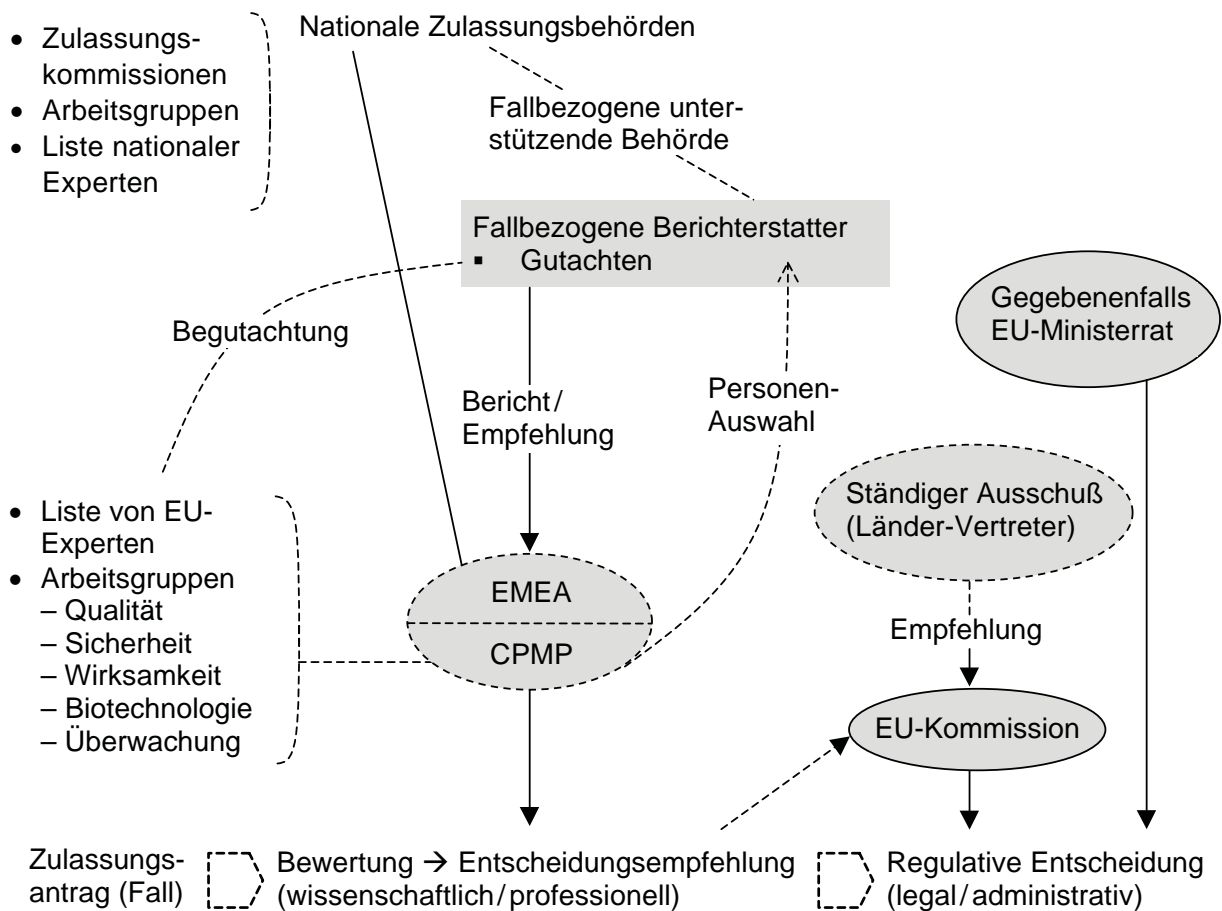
- Zulassungskommissionen
- Arbeitsgruppen
- Liste nationaler Experten

Nationale Zulassungsbehörden

Fallbezogene unterstützende Behörde

Fallbezogene Berichterstatter
▪ Gutachten

Begutachtung

Bericht / Empfehlung

Personen-Auswahl

Gegebenenfalls EU-Ministerrat

- Liste von EU-Experten
- Arbeitsgruppen
  – Qualität
  – Sicherheit
  – Wirksamkeit
  – Biotechnologie
  – Überwachung

EMEA

CPMP

Ständiger Ausschuß (Länder-Vertreter)

Empfehlung

EU-Kommission

Zulassungsantrag (Fall)

Bewertung → Entscheidungsempfehlung (wissenschaftlich / professionell)

Regulative Entscheidung (legal / administrativ)